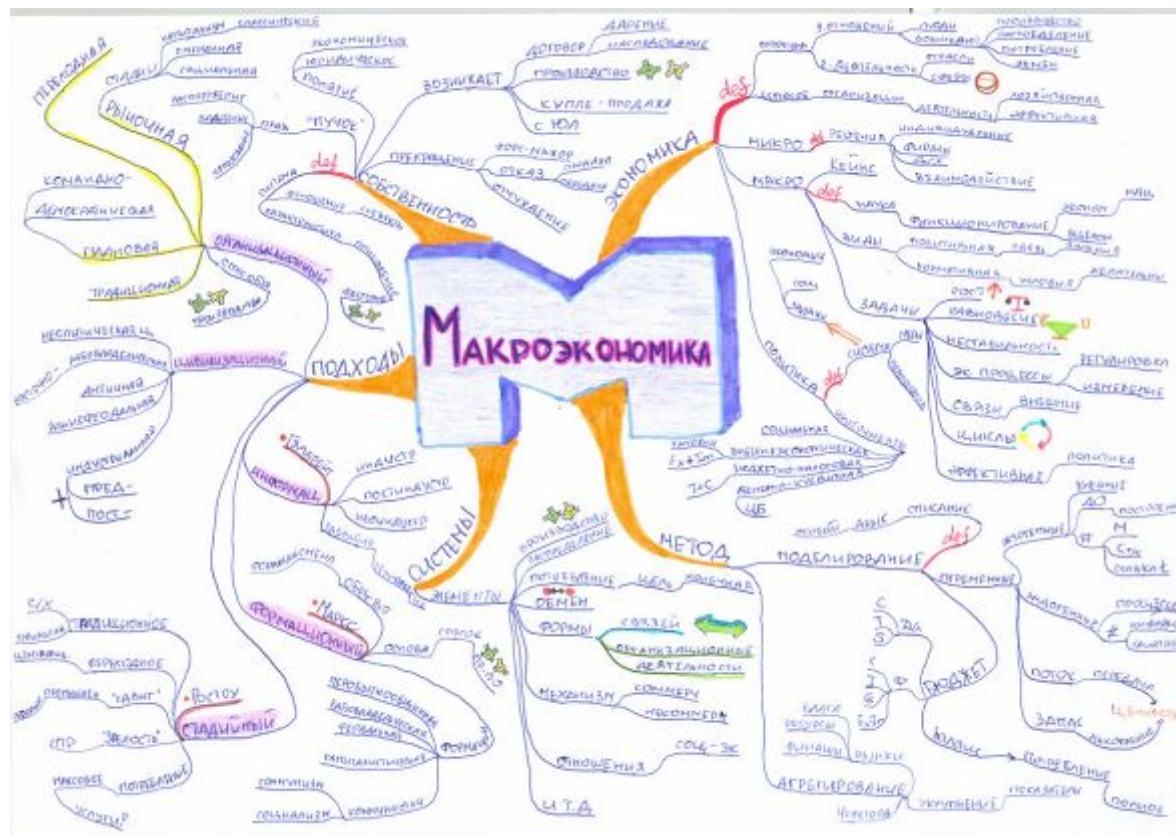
МАКРОЭКОНОМИКА

ЭКОНОМИКА
def
отрасль
1. Отраслевой
люди
блага
производство
распределение
потребление
обмен
2. Деятельность
отрасли
сферы
Целевое
организация
деятельность
хозяйственная
эффективная
МИКРО
Решения
индивидуальные
фирмы
МАКРО
Кейнс
Взаимодействие
def
наука
функционирование
экономика
виды
политическая
задачи
рост
равновесие
нестабильность
эк процессы
регулировать
изменение
связи
внешние
циклы
эффективное
политика
ПОЛИТИКА
def
социальная
внешнеэкономическая
денежно-кредитная
ЦБ

СОБСТВЕННОСТЬ
def
ВОЗНИКАЕТ
договор
дарение
наследование
производство
купле-продажа
с ЮЛ
ПРЕКРАЩЕНИЕ
отказ
отчуждение
экономическое
юридическое
понятие
"пучок"
права

РЫНОЧНАЯ
ПЕРЕХОДНАЯ
смешанная
командно-административная
плановая
традиционная
ФОРМАЦИОННЫЙ
способ
производства

ПОДХОДЫ
ЦИВИЛИЗАЦИОННЫЙ
античная
доиндустриальная
индустриальная
пред-
пост-
ИНСТИТУЦ
Веблен
институт
постинститут
неоинститут
СИСТЕМЫ
элементы
ФОРМАЦИОННЫЙ
Маркс
основа
способ
производства
первобытнообщинный
рабовладельческий
феодальный
капиталистический
социализм
коммунизм
СТАДИЙНЫЙ
Ростоу
традиционное
взлет
"зрелость"
массовое потребление
услуги

ЭЛЕМЕНТЫ
производство
распределение
потребление
цель
ОБМЕН
ФОРМЫ
связей
организационные
деятельности
механизм
симметр
несимметр
ОТНОШЕНИЯ
соц-эк
И Т.Д.

МЕТОД
def
МОДЕЛИРОВАНИЕ
описание
ПЕРЕМЕННЫЕ
экзогенные
эндогенные
поток
запас
БЮДЖЕТ
блага
ресурсы
финансы
рынки
потребление
АГРЕГИРОВАНИЕ
укрупнение
показатели